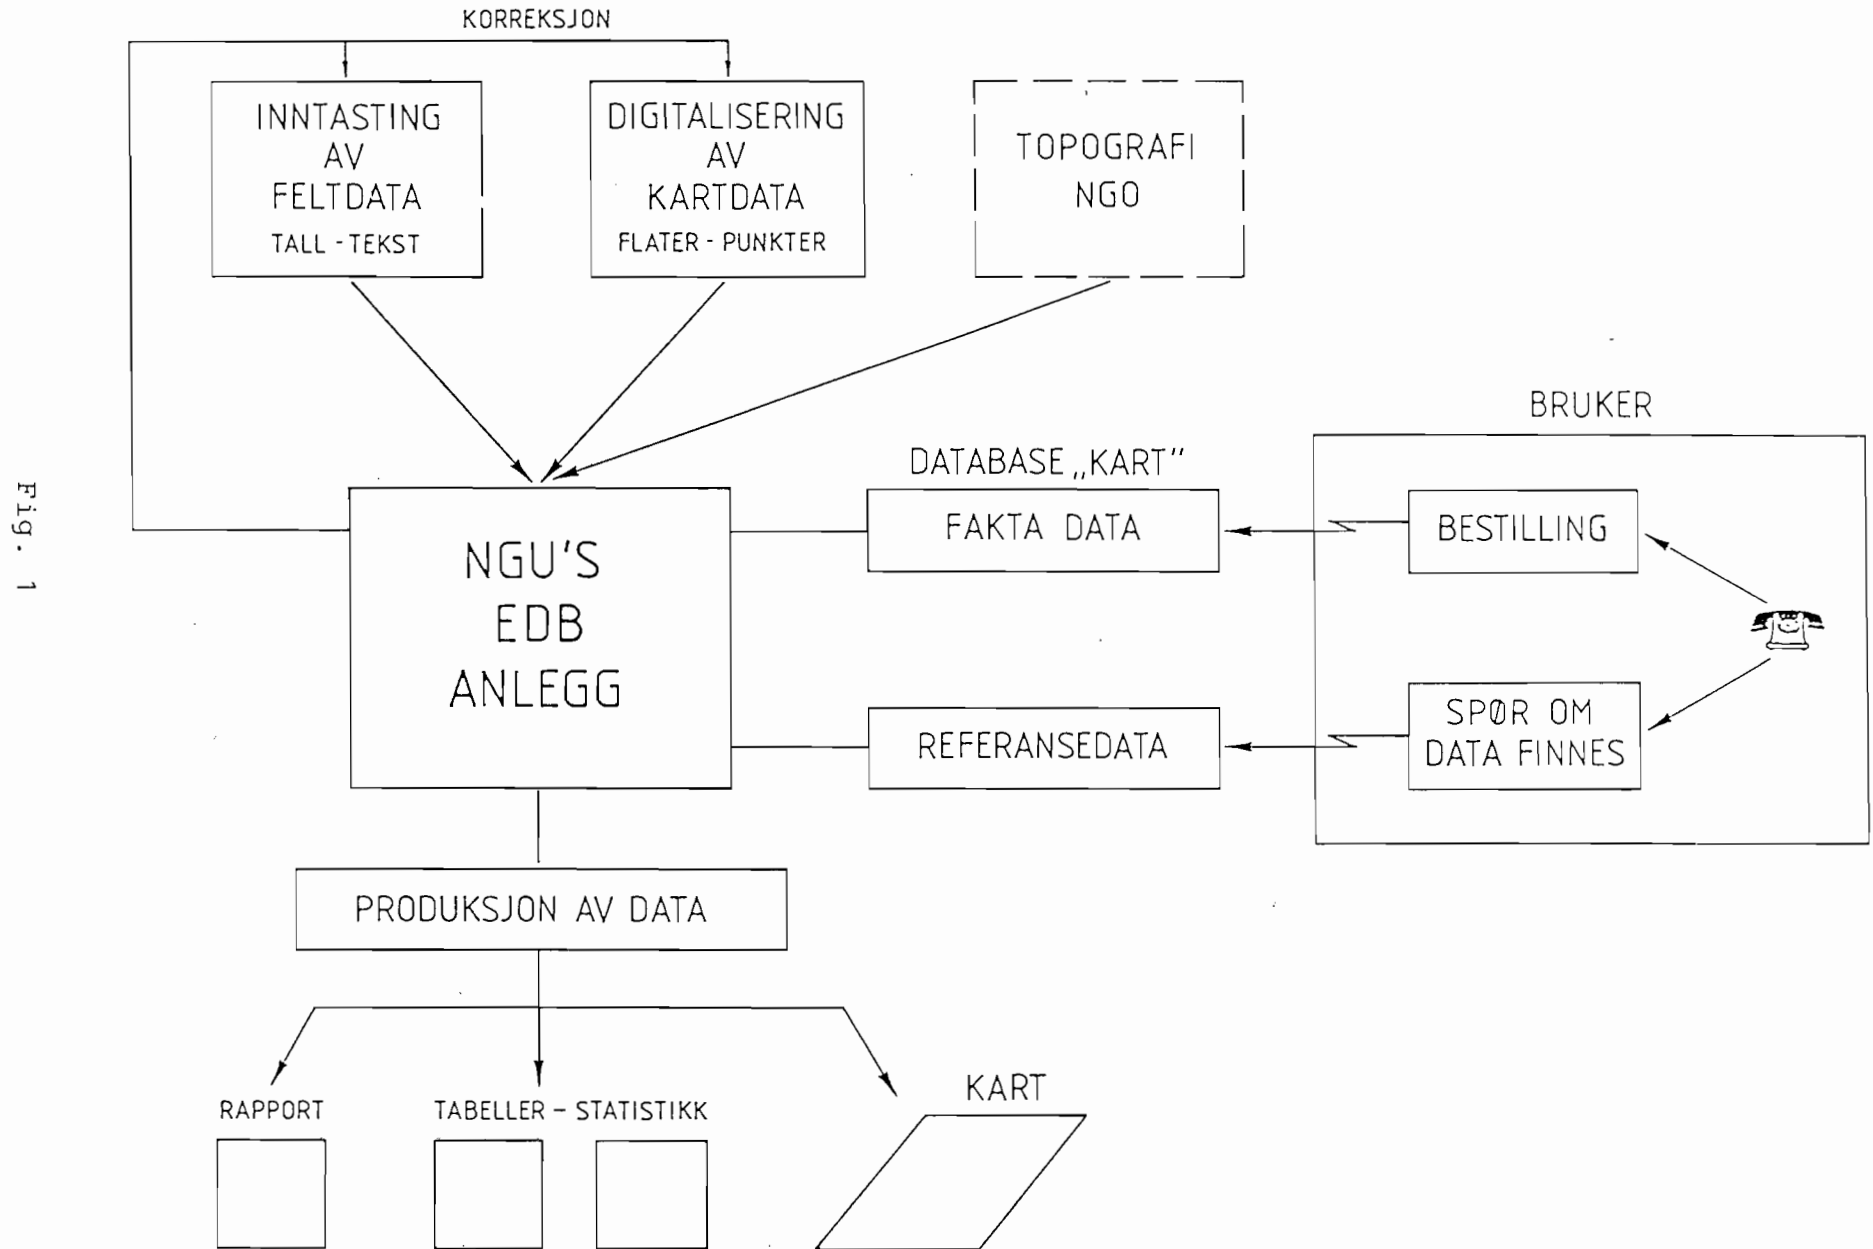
Fig. 1

KORREKSJON

INNTASTING AV FELTDATA
TALL - TEKST

DIGITALISERING AV KARTDATA
FLATER - PUNKTER

TOPOGRAFI NGO

BRUKER

DATABASE „KART"

FAKTA DATA

BESTILLING

NGU'S EDB ANLEGG

REFERANSEDATA

SPØR OM DATA FINNES

PRODUKSJON AV DATA

RAPPORT

TABELLER – STATISTIKK

KART